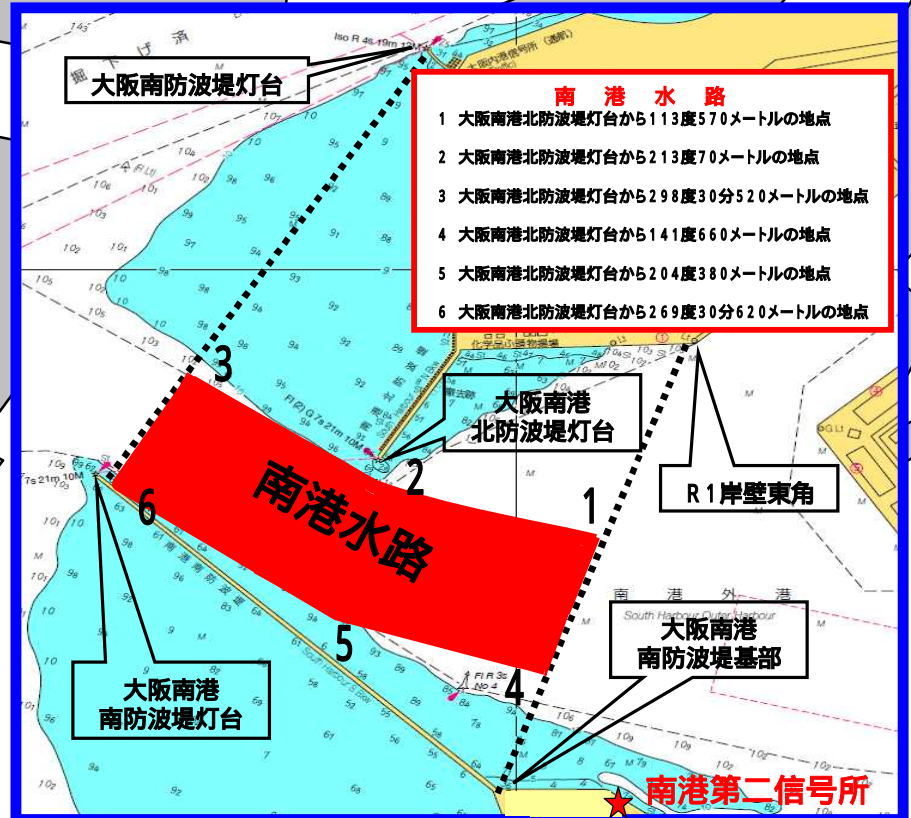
大阪南防波堤灯台

南 港 水 路

1 大阪南港北防波堤灯台から113度570メートルの地点

2 大阪南港北防波堤灯台から213度70メートルの地点

3 大阪南港北防波堤灯台から298度30分520メートルの地点

4 大阪南港北防波堤灯台から141度660メートルの地点

5 大阪南港北防波堤灯台から204度380メートルの地点

6 大阪南港北防波堤灯台から269度30分620メートルの地点

3

大阪南港
北防波堤灯台

2

南港水路

1

6

R1岸壁東角

5

4

大阪南港
南防波堤灯台

大阪南港
南防波堤基部

南港外港

South Harbour Outer Harbour

南港第二信号所

Iso R 4s 19m 12M

Fl(2) G 7s 21m 10M

Fl R 3s No 4

7s 21m 10M